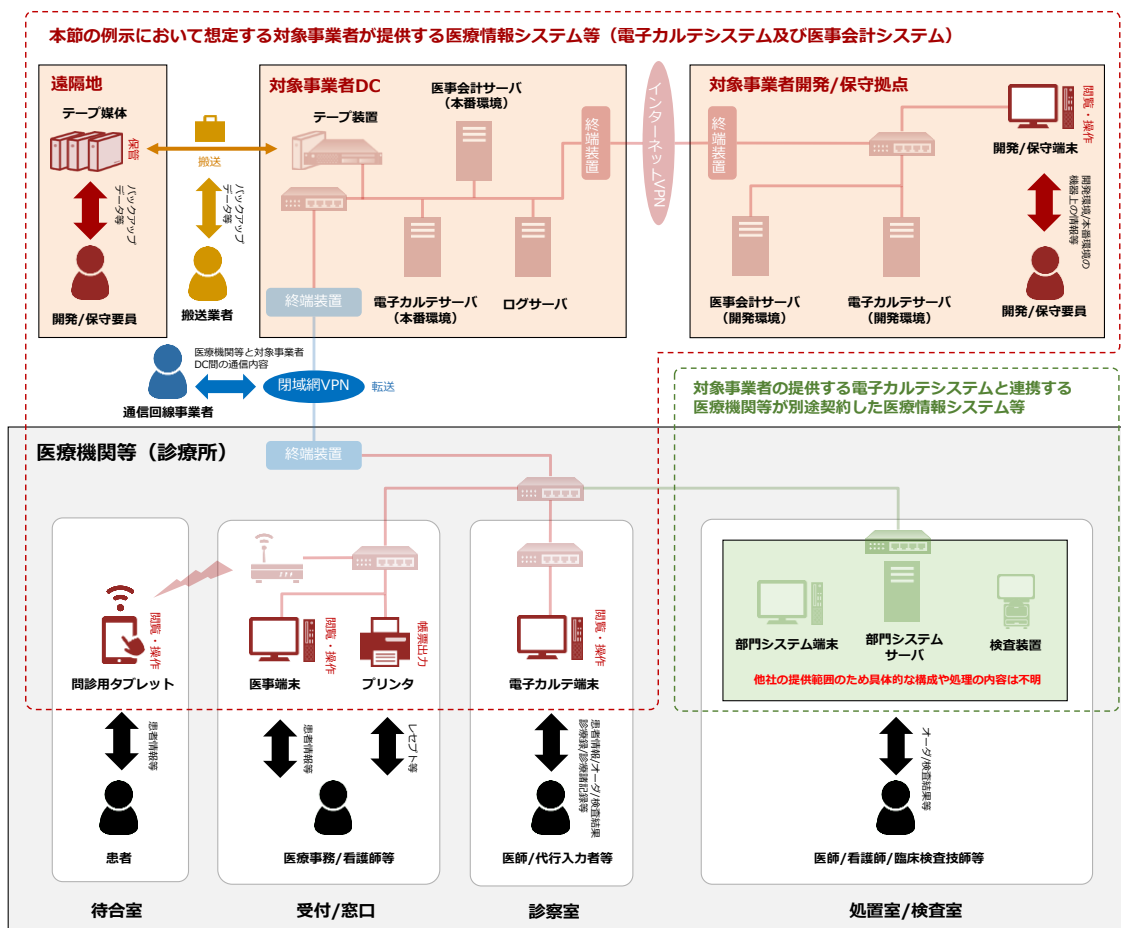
本節の例示において想定する対象事業者が提供する医療情報システム等（電子カルテシステム及び医事会計システム）

遠隔地

テープ媒体

保管

バックアップデータ等

開発/保守要員

搬送

バックアップデータ等

搬送業者

対象事業者DC

テープ装置

医事会計サーバ（本番環境）

終端装置

電子カルテサーバ（本番環境）

ログサーバ

終端装置

インターネットVPN

対象事業者開発/保守拠点

終端装置

閲覧・操作

開発/保守端末

開発環境/本番環境の機器上の情報等

医事会計サーバ（開発環境）

電子カルテサーバ（開発環境）

開発/保守要員

医療機関等と対象事業者DC間の通信内容

通信回線事業者

閉域網VPN

転送

対象事業者の提供する電子カルテシステムと連携する医療機関等が別途契約した医療情報システム等

医療機関等（診療所）

終端装置

閲覧・操作

問診用タブレット

閲覧・操作

医事端末

帳票出力

プリンタ

閲覧・操作

電子カルテ端末

部門システム端末

部門システムサーバ

検査装置

他社の提供範囲のため具体的な構成や処理の内容は不明

患者情報等

患者

患者情報等

レセプト等

医療事務/看護師等

患者情報/オーダ/検査結果診療録/診療諸記録等

医師/代行入力者等

オーダ/検査結果等

医師/看護師/臨床検査技師等

待合室

受付/窓口

診察室

処置室/検査室